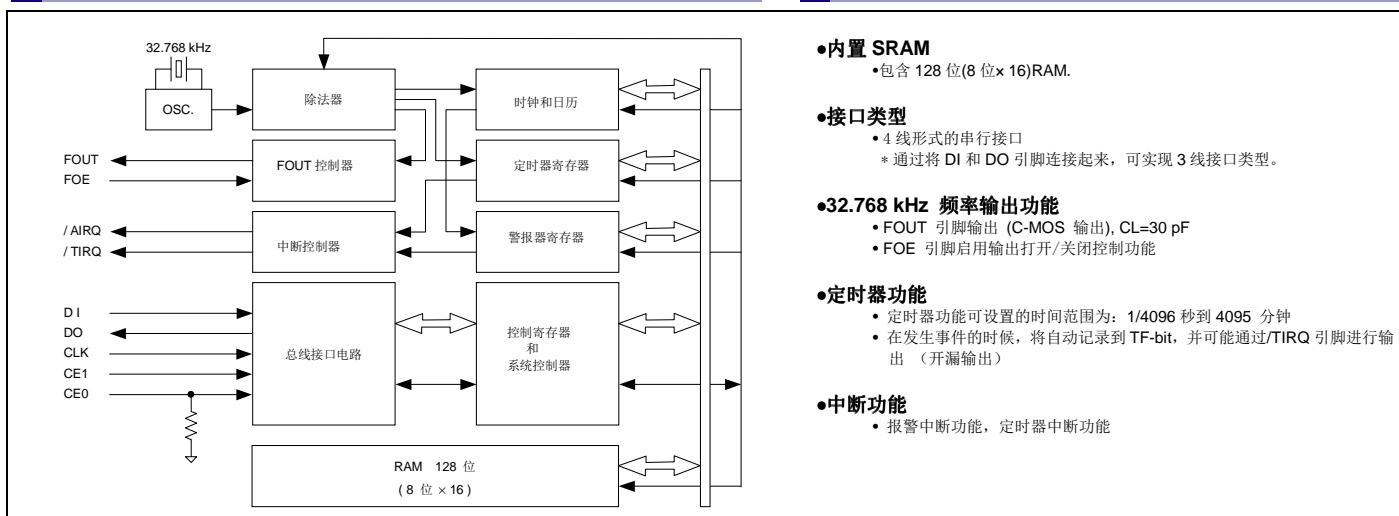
32.768 kHz

OSC.

除法器

时钟和日历

FOUT
FOE

FOUT 控制器

定时器寄存器

/ AIRQ
/ TIRQ

中断控制器

警报器寄存器

D I
DO
CLK
CE1
CE0

总线接口电路

控制寄存器
和
系统控制器

RAM 128 位
( 8 位 × 16 )

●内置 SRAM
•包含 128 位(8 位× 16)RAM.

●接口类型
• 4 线形式的串行接口
＊通过将 DI 和 DO 引脚连接起来，可实现 3 线接口类型。

●32.768 kHz 频率输出功能
• FOUT 引脚输出 (C-MOS 输出), CL=30 pF
• FOE 引脚启用输出打开/关闭控制功能

●定时器功能
• 定时器功能可设置的时间范围为：1/4096 秒到 4095 分钟
• 在发生事件的时候，将自动记录到 TF-bit，并可能通过/TIRQ 引脚进行输出 （开漏输出）

●中断功能
• 报警中断功能，定时器中断功能